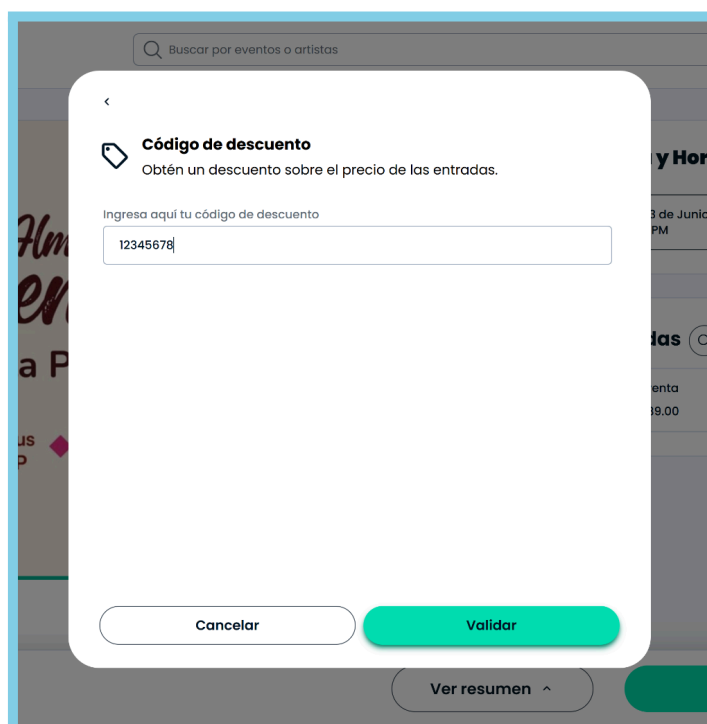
Buscar por eventos o artistas

‹

Código de descuento

Obtén un descuento sobre el precio de las entradas.

Ingresa aquí tu código de descuento

12345678

Cancelar

Validar

y Hor

3 de Junic
PM

das

renta
39.00

a P

us
p

Ver resumen ^